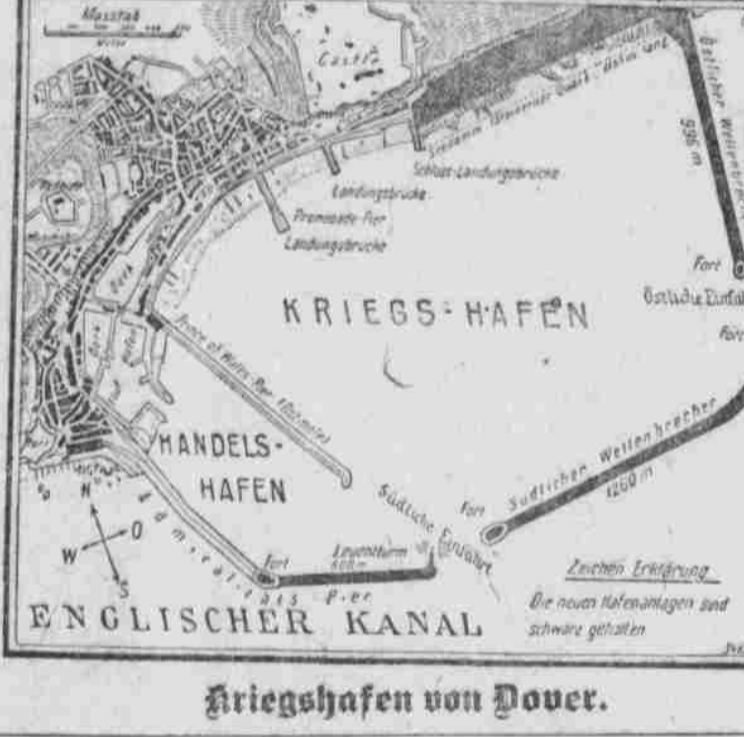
Masstab
Meter
Castle
Östliche Wellenbrecher
996 m
Schloss Landungsbrücke
Landungsbrücke
Promenade Pier
Landungsbrücke
Fort
Östliche Einfahrt
Fort
KRIEGS-HAFEN
Prince of Wales Pier
HANDELS-HAFEN
Südliche Einfahrt
Fort
Südlicher Wellenbrecher
1260 m
N
W
O
S
Admiralitäts Pier
Fort
Leuchtturm
ENGLISCHER KANAL
Zeichen Erklärung
Die neuen Hafenanlagen sind schwarz gehalten
Kriegshafen von Dover.